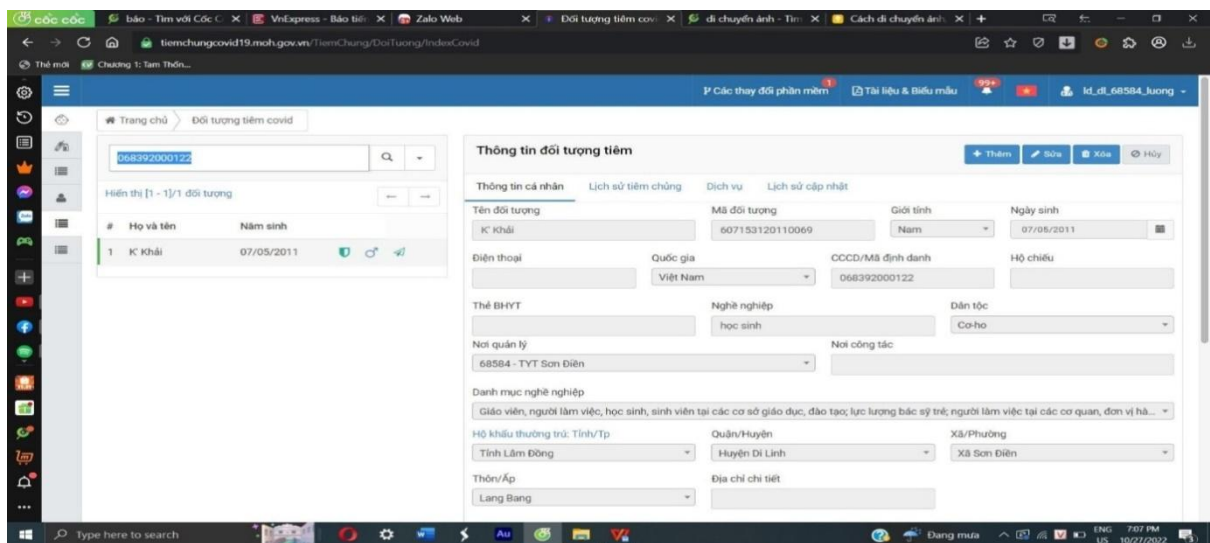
cốc cốc | báo - Tìm với Cốc C | VnExpress - Báo tiế | Zalo Web | Đối tượng tiêm covi | di chuyển ảnh - Tìm | Cách di chuyển ảnh

tiemchungcovid19.moh.gov.vn/TiemChung/DoiTuong/IndexCovid

Thẻ mới | Chương 1: Tam Thốn...

Các thay đổi phần mềm 1 | Tài liệu & Biểu mẫu | 99+ | ld_dl_68584_luong

Trang chủ > Đối tượng tiêm covid

068392000122

Hiển thị [1 - 1]/1 đối tượng

| # | Họ và tên | Năm sinh |
|---|---|---|
| 1 | K' Khải | 07/05/2011 |

Thông tin đối tượng tiêm

+ Thêm | Sửa | Xóa | Hủy

Thông tin cá nhân | Lịch sử tiêm chủng | Dịch vụ | Lịch sử cập nhật

Tên đối tượng: K' Khải
Mã đối tượng: 607153120110069
Giới tính: Nam
Ngày sinh: 07/05/2011
Điện thoại
Quốc gia: Việt Nam
CCCD/Mã định danh: 068392000122
Hộ chiếu
Thẻ BHYT
Nghề nghiệp: học sinh
Dân tộc: Cơ-ho
Nơi quản lý: 68584 - TYT Sơn Điền
Nơi công tác
Danh mục nghề nghiệp: Giáo viên, người làm việc, học sinh, sinh viên tại các cơ sở giáo dục, đào tạo; lực lượng bác sỹ trẻ; người làm việc tại các cơ quan, đơn vị hà...
Hộ khẩu thường trú: Tỉnh/Tp: Tỉnh Lâm Đồng
Quận/Huyện: Huyện Di Linh
Xã/Phường: Xã Sơn Điền
Thôn/Ấp: Lang Bang
Địa chỉ chi tiết

Type here to search | Đang mưa | ENG US | 7:07 PM 10/27/2022